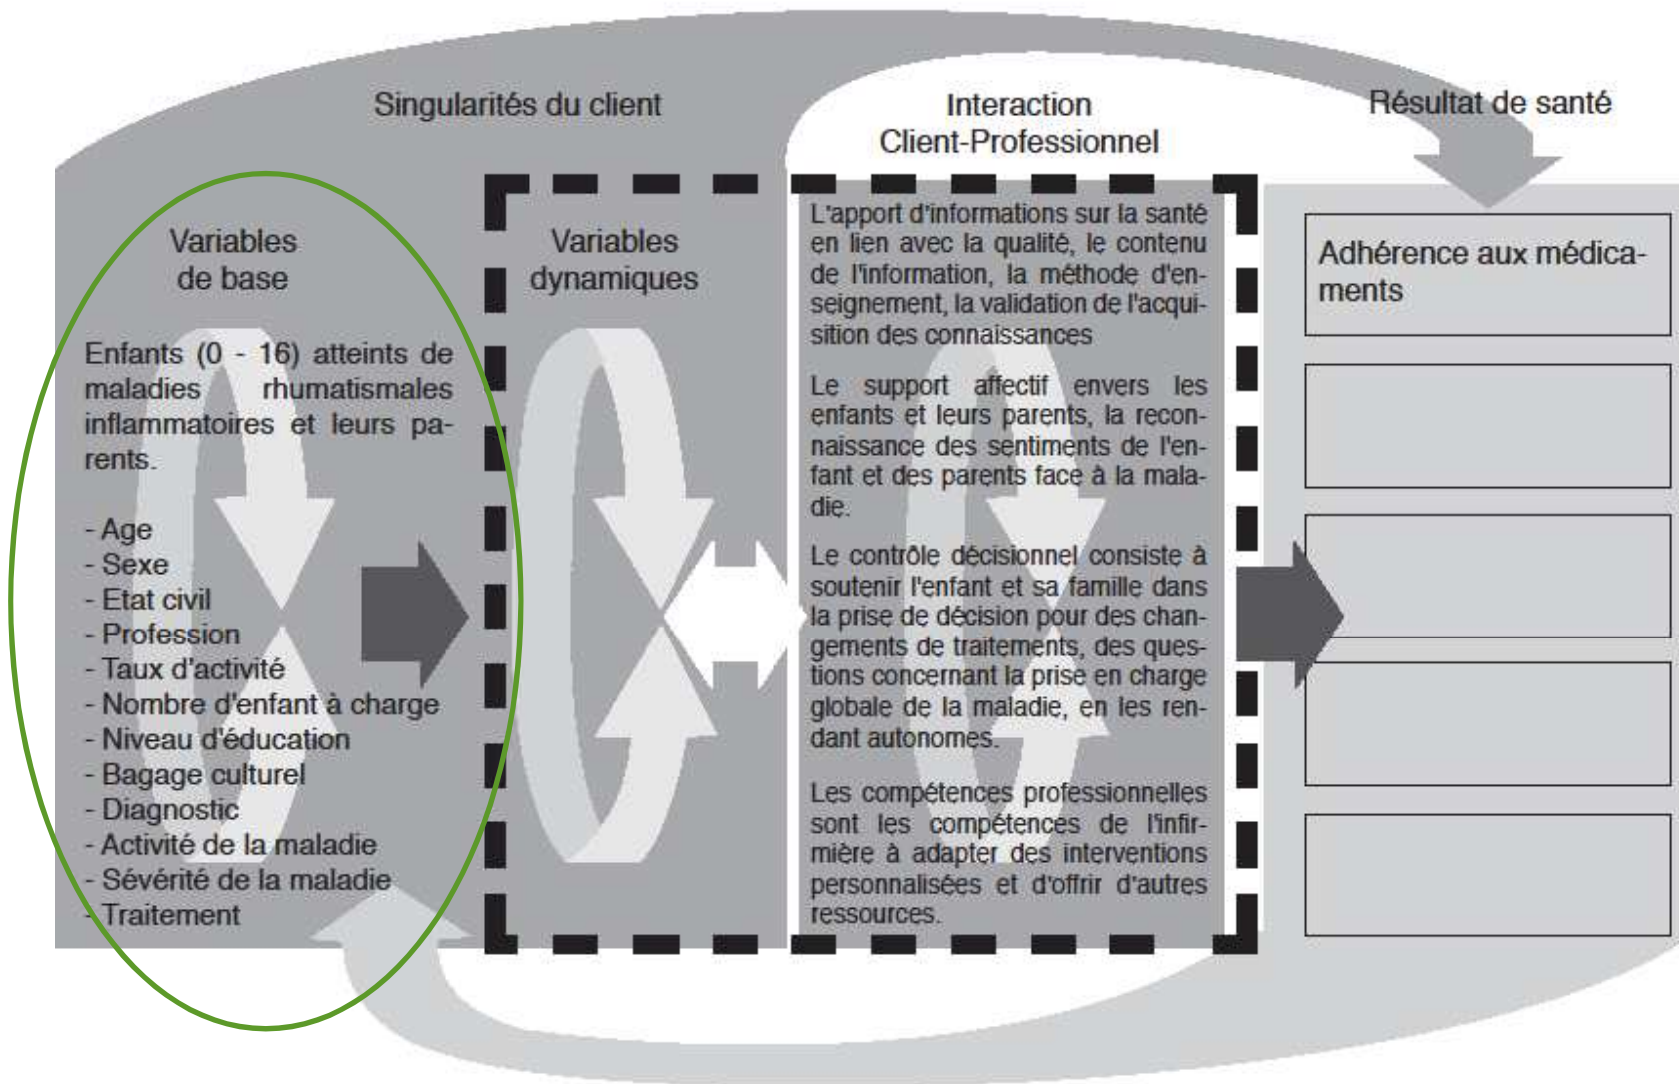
Singularités du client

Interaction Client-Professionnel

Résultat de santé

Variables de base

Enfants (0 - 16) atteints de maladies rhumatismales inflammatoires et leurs parents.

- Age
- Sexe
- Etat civil
- Profession
- Taux d'activité
- Nombre d'enfant à charge
- Niveau d'éducation
- Bagage culturel
- Diagnostic
- Activité de la maladie
- Sévérité de la maladie
- Traitement

Variables dynamiques

L'apport d'informations sur la santé en lien avec la qualité, le contenu de l'information, la méthode d'enseignement, la validation de l'acquisition des connaissances

Le support affectif envers les enfants et leurs parents, la reconnaissance des sentiments de l'enfant et des parents face à la maladie.

Le contrôle décisionnel consiste à soutenir l'enfant et sa famille dans la prise de décision pour des changements de traitements, des questions concernant la prise en charge globale de la maladie, en les rendant autonomes.

Les compétences professionnelles sont les compétences de l'infirmière à adapter des interventions personnalisées et d'offrir d'autres ressources.

Adhérence aux médicaments